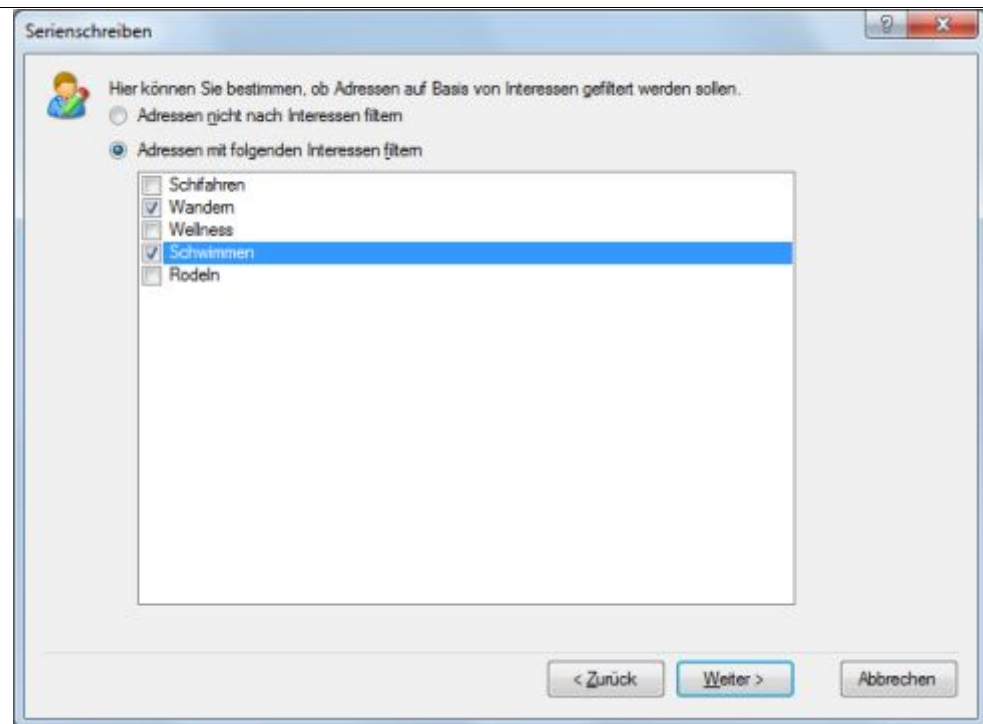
Serienschreiben

?

x

Hier können Sie bestimmen, ob Adressen auf Basis von Interessen gefiltert werden sollen.

Adressen nicht nach Interessen filtern

Adressen mit folgenden Interessen filtern

Schifahren
Wandern
Wellness
Schwimmen
Rodeln

< Zurück

Weiter >

Abbrechen